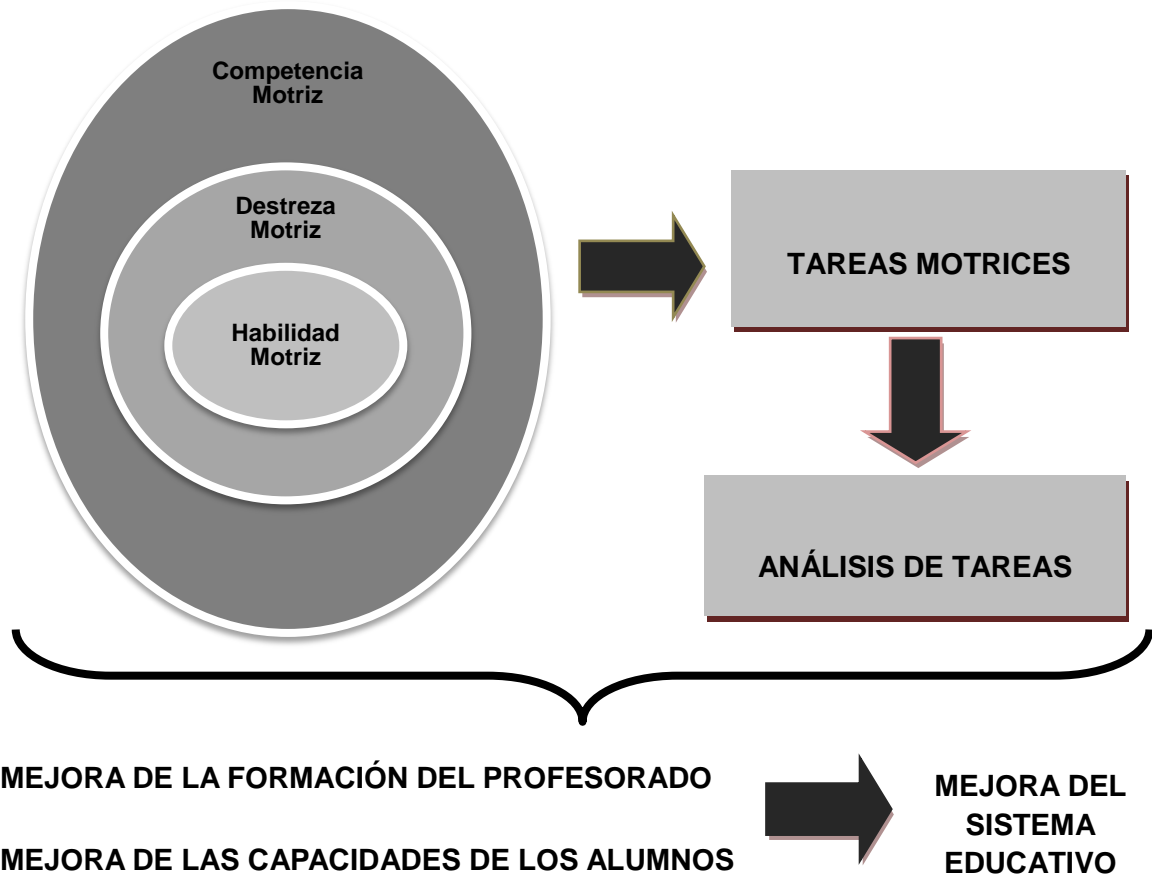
Competencia Motriz

Destreza Motriz

Habilidad Motriz

TAREAS MOTRICES

ANÁLISIS DE TAREAS

MEJORA DE LA FORMACIÓN DEL PROFESORADO

MEJORA DE LAS CAPACIDADES DE LOS ALUMNOS

MEJORA DEL SISTEMA EDUCATIVO